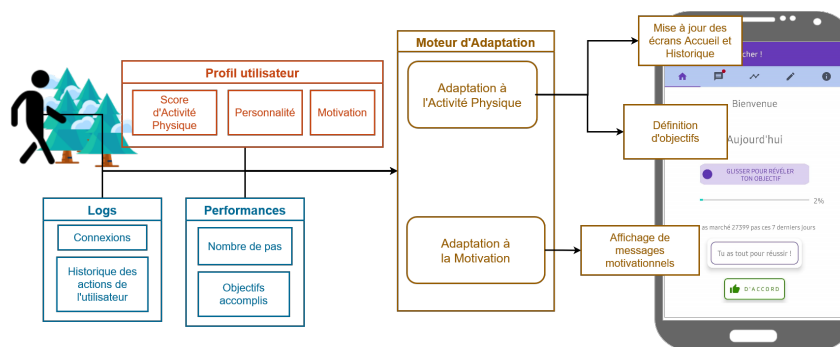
Profil utilisateur

Score d'Activité Physique

Personnalité

Motivation

Logs

Connexions

Historique des actions de l'utilisateur

Performances

Nombre de pas

Objectifs accomplis

Moteur d'Adaptation

Adaptation à l'Activité Physique

Adaptation à la Motivation

Mise à jour des écrans Accueil et Historique

Définition d'objectifs

Affichage de messages motivationnels

cher !

Bienvenue

Aujourd'hui

GLISSER POUR RÉVÉLER TON OBJECTIF

2%

as marché 27399 pas ces 7 derniers jours

Tu as tout pour réussir !

D'ACCORD